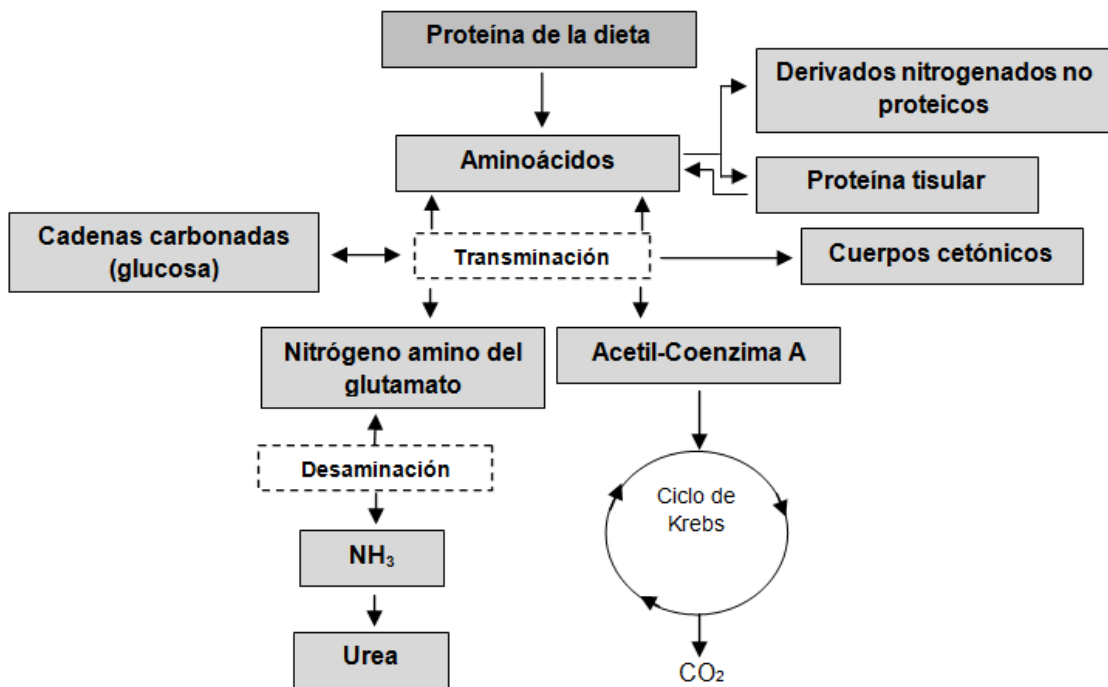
Proteína de la dieta

Derivados nitrogenados no proteicos

Aminoácidos

Proteína tisular

Cadenas carbonadas (glucosa)

Transminación

Cuerpos cetónicos

Nitrógeno amino del glutamato

Acetil-Coenzima A

Desaminación

Ciclo de Krebs

$NH_3$

Urea

$CO_2$